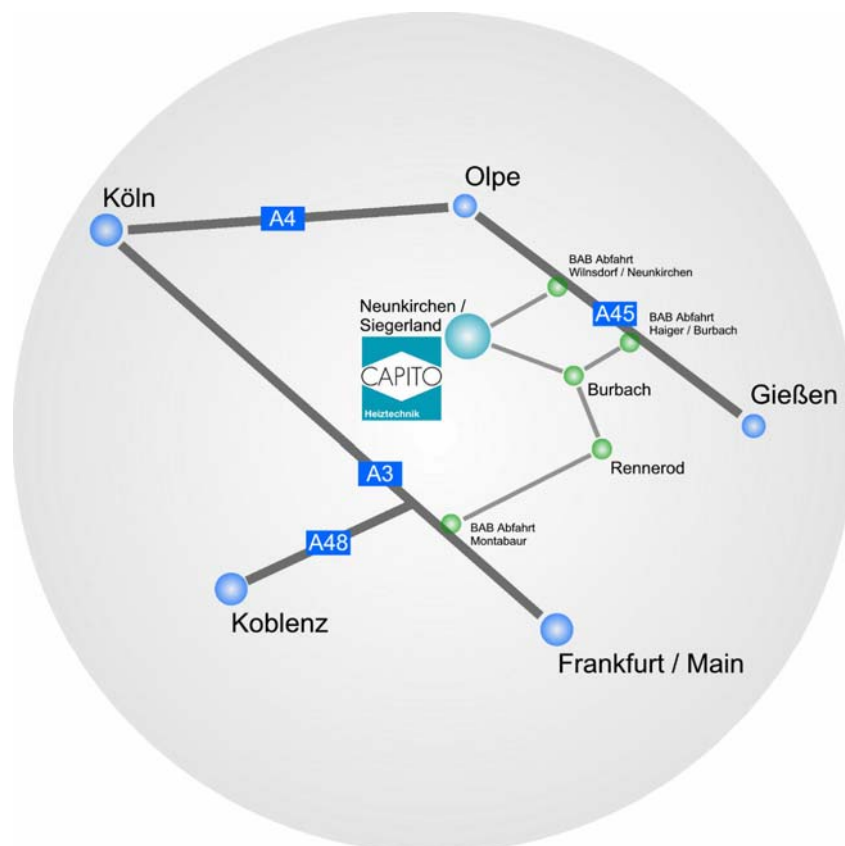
Köln

A4

Olpe

BAB Abfahrt
Wilnsdorf / Neunkirchen

Neunkirchen /
Siegerland

CAPITO
Heiztechnik

A45

BAB Abfahrt
Haiger / Burbach

Burbach

Gießen

Rennerod

A3

BAB Abfahrt
Montabaur

A48

Koblenz

Frankfurt / Main